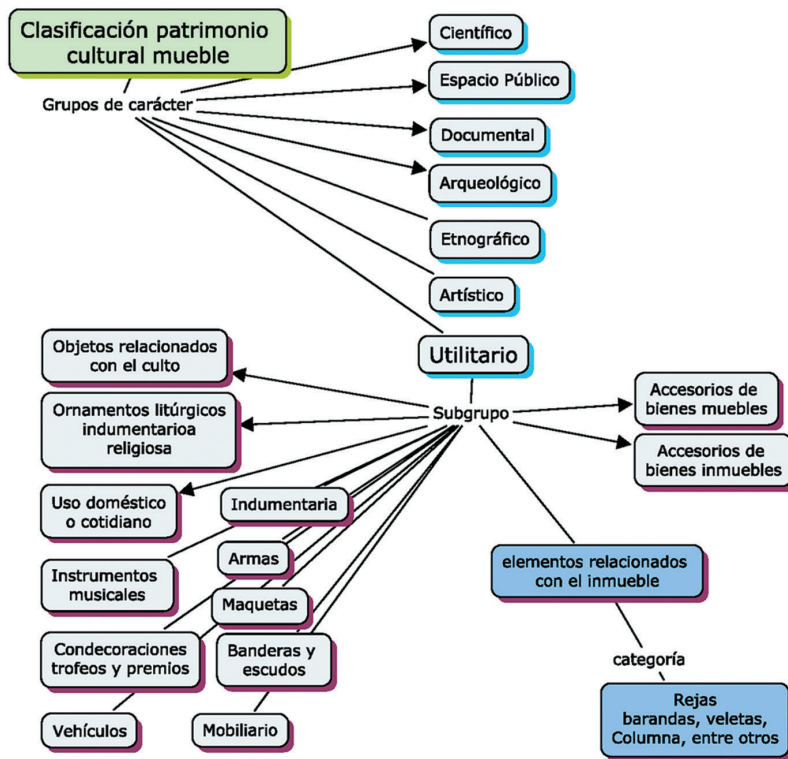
Clasificación patrimonio cultural mueble

Grupos de carácter

Científico

Espacio Público

Documental

Arqueológico

Etnográfico

Artístico

Utilitario

Subgrupo

Objetos relacionados con el culto

Ornamentos litúrgicos indumentarioa religiosa

Uso doméstico o cotidiano

Indumentaria

Armas

Instrumentos musicales

Maquetas

Condecoraciones trofeos y premios

Banderas y escudos

Vehículos

Mobiliario

Accesorios de bienes muebles

Accesorios de bienes inmuebles

elementos relacionados con el inmueble

categoría

Rejas barandas, veletas, Columna, entre otros